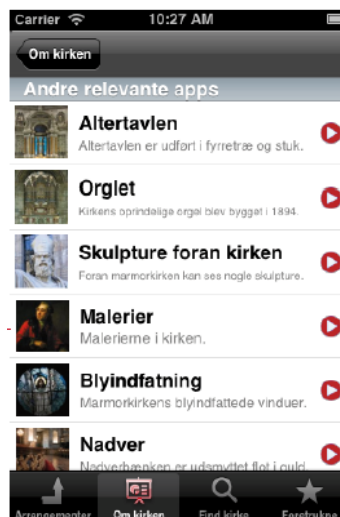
Carrier 10:27 AM

Om kirken

Andre relevante apps

Altertavlen
Altertavlen er udført i fyrretræ og stuk.

Orglet
Kirkens oprindelige orgel blev bygget i 1894.

Skulpture foran kirken
Foran marmorkirken kan ses nogle skulpture.

Malerier
Malerierne i kirken.

Blyindfatning
Marmorkirkens blyindfattede vinduer.

Nadver
Nadverbænken er udsmykket flot i guld.

Arrangementer Om kirken Find kirke Foretrukne